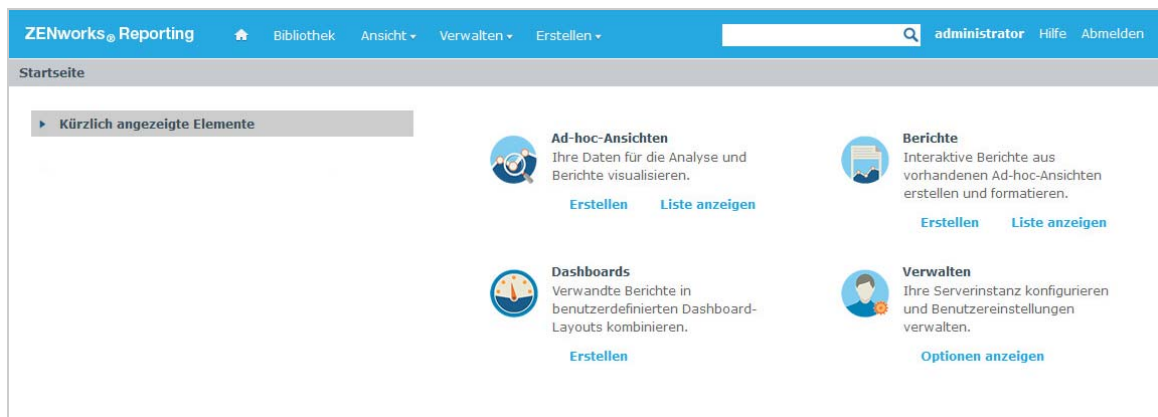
ZENworks® Reporting Bibliothek Ansicht ▾ Verwalten ▾ Erstellen ▾ administrator Hilfe Abmelden

Startseite

Kürzlich angezeigte Elemente

Ad-hoc-Ansichten
Ihre Daten für die Analyse und Berichte visualisieren.
Erstellen Liste anzeigen

Berichte
Interaktive Berichte aus vorhandenen Ad-hoc-Ansichten erstellen und formatieren.
Erstellen Liste anzeigen

Dashboards
Verwandte Berichte in benutzerdefinierten Dashboard-Layouts kombinieren.
Erstellen

Verwalten
Ihre Serverinstanz konfigurieren und Benutzereinstellungen verwalten.
Optionen anzeigen